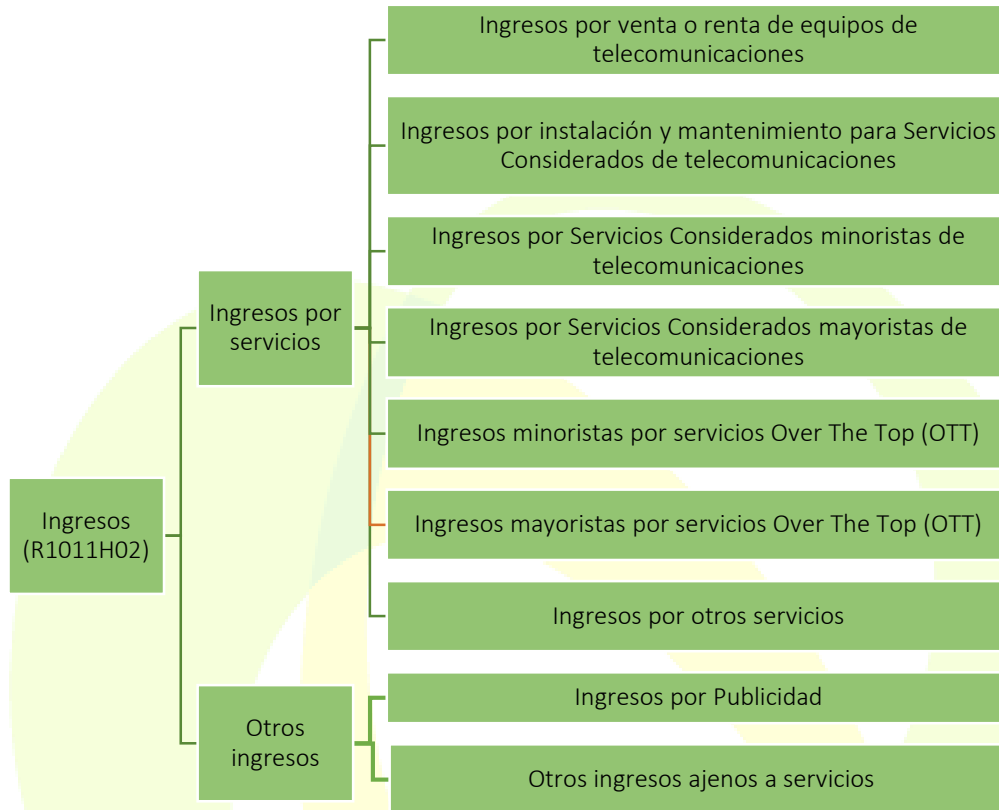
Ingresos (R1011H02)

Ingresos por servicios

Ingresos por venta o renta de equipos de telecomunicaciones

Ingresos por instalación y mantenimiento para Servicios Considerados de telecomunicaciones

Ingresos por Servicios Considerados minoristas de telecomunicaciones

Ingresos por Servicios Considerados mayoristas de telecomunicaciones

Ingresos minoristas por servicios Over The Top (OTT)

Ingresos mayoristas por servicios Over The Top (OTT)

Ingresos por otros servicios

Otros ingresos

Ingresos por Publicidad

Otros ingresos ajenos a servicios